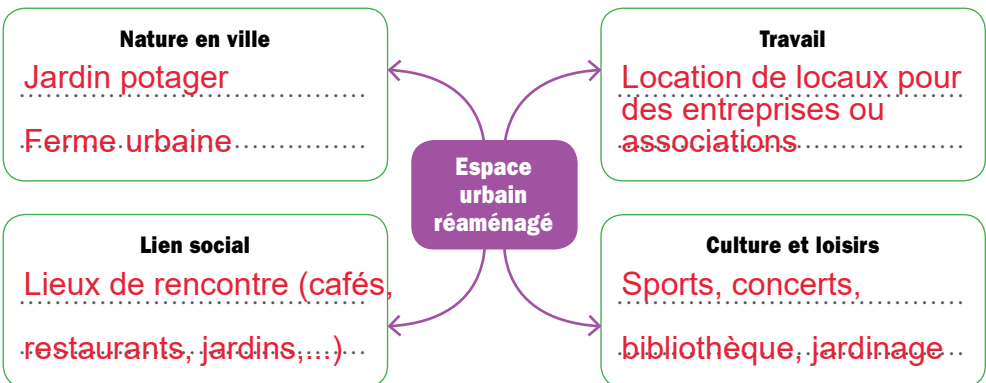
Nature en ville

Jardin potager

Ferme urbaine

Travail

Location de locaux pour des entreprises ou associations

Espace urbain réaménagé

Lien social

Lieux de rencontre (cafés, restaurants, jardins,...)

Culture et loisirs

Sports, concerts, bibliothèque, jardinage